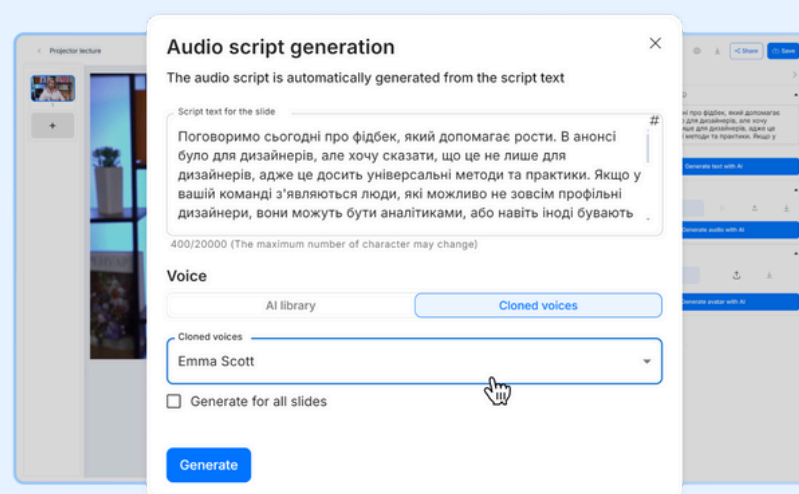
Projector lecture

Share
Save

Audio script generation

The audio script is automatically generated from the script text

Script text for the slide

Поговоримо сьогодні про фідбек, який допомагає рости. В анонсі було для дизайнерів, але хочу сказати, що це не лише для дизайнерів, адже це досить універсальні методи та практики. Якщо у вашій команді з'являються люди, які можливо не зовсім профільні дизайнери, вони можуть бути аналітиками, або навіть іноді бувають

400/20000 (The maximum number of character may change)

Voice

AI library
Cloned voices

Cloned voices
Emma Scott

Generate for all slides

Generate

Generate text with AI
Generate audio with AI
Generate avatar with AI